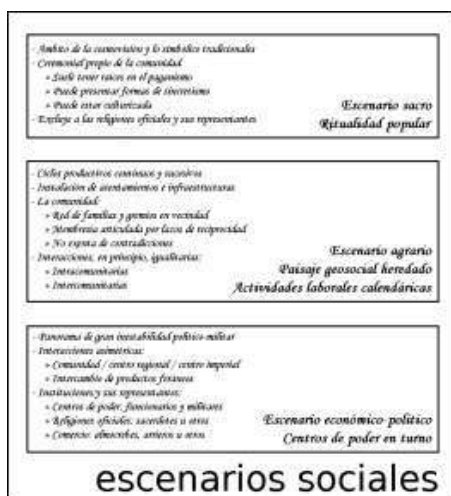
- Ámbito de la cosmovisión y lo simbólico tradicionales
- Ceremonial propio de la comunidad:
  » Suele tener raíces en el paganismo
  » Puede presentar formas de sincretismo
  » Puede estar culturizada
- Enfrenta a las religiones oficiales y sus representantes

Escenario sacro
Ritualidad popular

- Ciclos productivos comunales y sucesivos
- Instalación de asentamientos e infraestructuras
- La comunidad:
  » Red de familias y gremios en vecindad
  » Membresía articulada por lazos de reciprocidad
  » No exenta de contradicciones
- Interacciones, en principio, igualitarias:
  » Intracomunitarias
  » Intercomunitarias

Escenario agrario
Paisaje geosocial heredado
Actividades laborales calendáricas

- Panorama de gran inestabilidad político-militar
- Interacciones asimétricas:
  » Comunidad / centro regional / centro imperial
  » Intercambio de productos foráneos
- Instituciones y sus representantes:
  » Centros de poder, funcionarios y militares
  » Religiones oficiales, sacerdotes u otros
  » Comercio: almacenes, arrieros u otros

Escenario económico-político
Centros de poder en turno

escenarios sociales